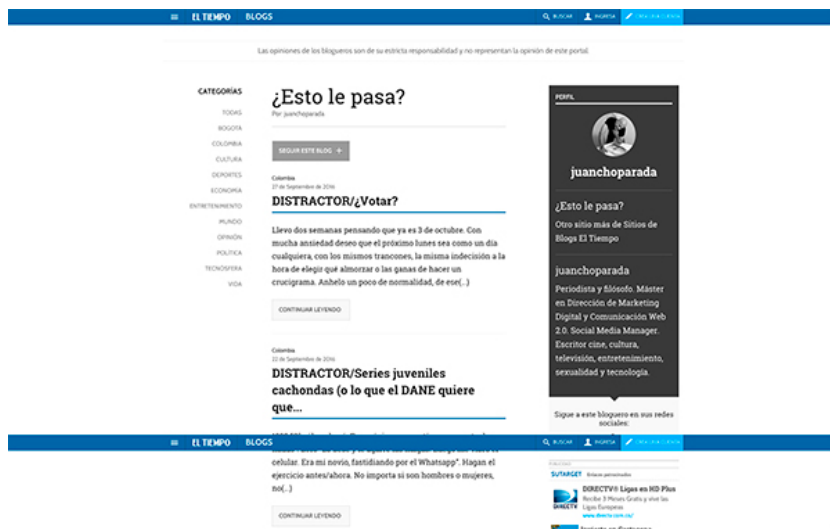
EL TIEMPO BLOGS
BUSCAR INGRESA CREA UN BLOG

Las opiniones de los blogueros son de su estricta responsabilidad y no representan la opinión de este portal.

CATEGORÍAS
TODAS
BOGOTÁ
COLOMBIA
CULTURA
DEPORTES
ECONOMÍA
ENTRETENIMIENTO
MUNDO
OPINIÓN
POLÍTICA
TECNÓSFERA
VIDA

¿Esto le pasa?
Por juanchoparada

SEGUIR ESTE BLOG +

Colombia
27 de Septiembre de 2016
DISTRACTOR/¿Votar?

Llevo dos semanas pensando que ya es 3 de octubre. Con mucha ansiedad deseo que el próximo lunes sea como un día cualquiera, con los mismos trancones, la misma indecisión a la hora de elegir qué almorzar o las ganas de hacer un crucigrama. Anhelo un poco de normalidad, de ese(...)

CONTINUAR LEYENDO

Colombia
22 de Septiembre de 2016
DISTRACTOR/Series juveniles cachondas (o lo que el DANE quiere que...

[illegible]
celular. Era mi novio, fastidiando por el Whatsapp". Hagan el ejercicio antes/ahora. No importa si son hombres o mujeres, no(...)

CONTINUAR LEYENDO

PERFIL
juanchoparada
¿Esto le pasa?
Otro sitio más de Sitios de Blogs El Tiempo
juanchoparada
Periodista y filósofo. Máster en Dirección de Marketing Digital y Comunicación Web 2.0. Social Media Manager. Escritor cine, cultura, televisión, entretenimiento, sexualidad y tecnología.

Sigue a este bloguero en sus redes sociales:

EL TIEMPO BLOGS
BUSCAR INGRESA CREA UN BLOG

PUBLICIDAD
SUTARGET Enlaces patrocinados
DIRECTV® Ligas en HD Plus
Recibe 3 Meses Gratis y vive las Ligas Europeas
www.directv.com.co/
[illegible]